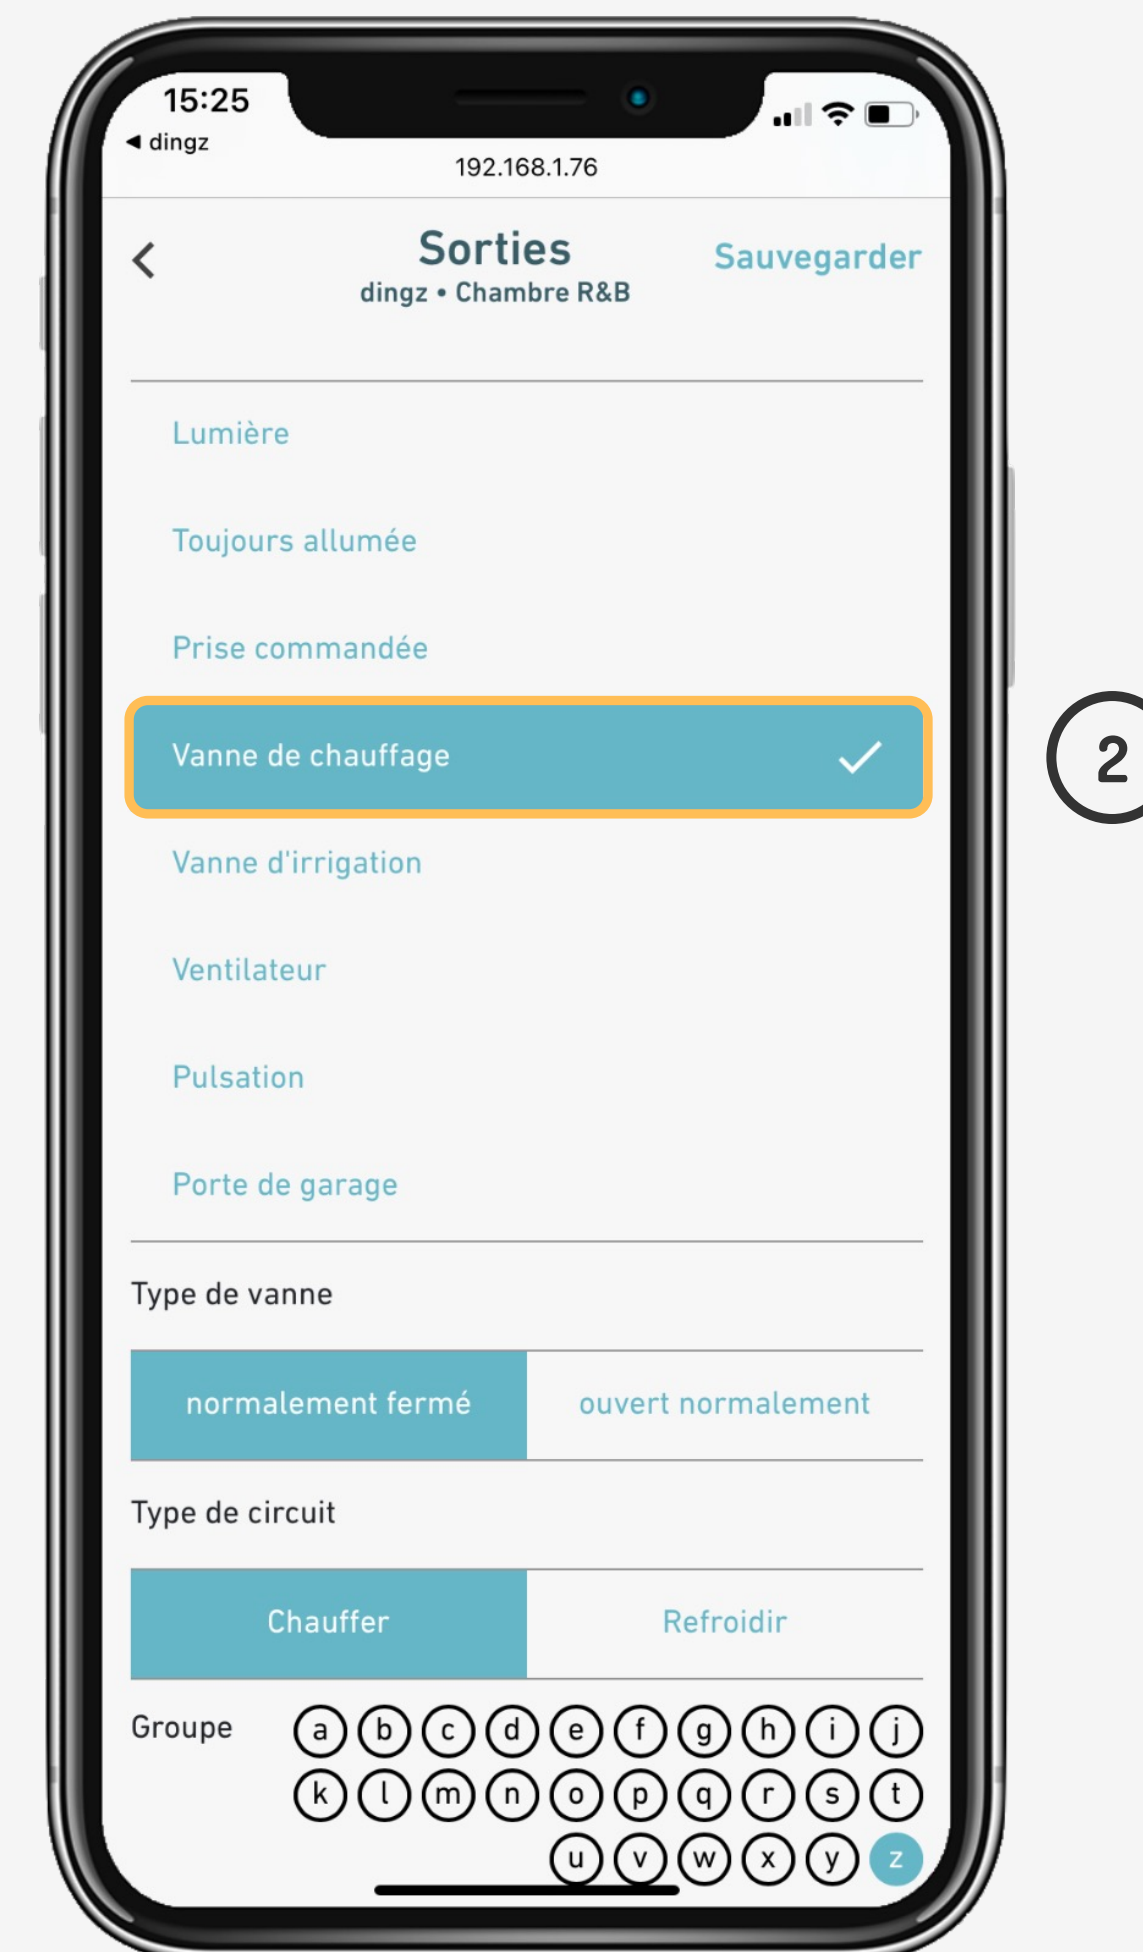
15:25
◀ dingz
192.168.1.76

Sorties
dingz • Chambre R&B
Sauvegarder

Lumière

Toujours allumée

Prise commandée

Vanne de chauffage

Vanne d'irrigation

Ventilateur

Pulsation

Porte de garage

Type de vanne

| normalement fermé | ouvert normalement |
|---|---|

Type de circuit

| Chauffer | Refroidir |
|---|---|

Groupe a b c d e f g h i j k l m n o p q r s t u v w x y z

2